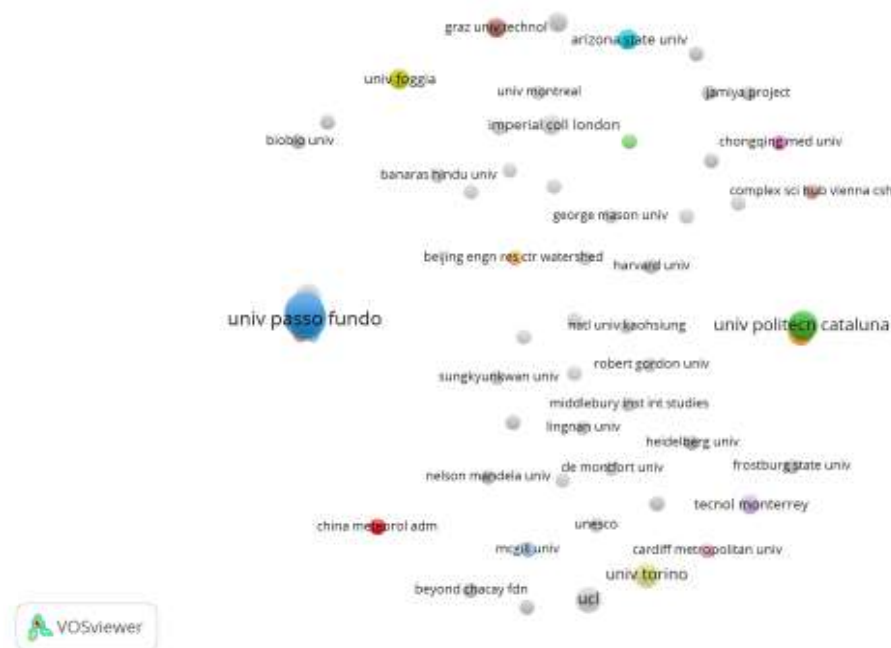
graz univ technol
arizona state univ
univ foggia
univ montreal
jamiya project
imperial coll london
biobio univ
chongqing med univ
banaras hindu univ
complex sci hub vienna csh
george mason univ
beijing engn res ctr watershed
harvard univ
univ passo fundo
natl univ kaohsiung
univ politecn cataluna
robert gordon univ
sungkyunkwan univ
middlebury inst int studies
lingnan univ
heidelberg univ
nelson mandela univ
de montfort univ
frostburg state univ
tecnol monterrey
china meteorol adm
unesco
mcgill univ
cardiff metropolitan univ
univ torino
beyond chacay fdn
ucl
VOSviewer